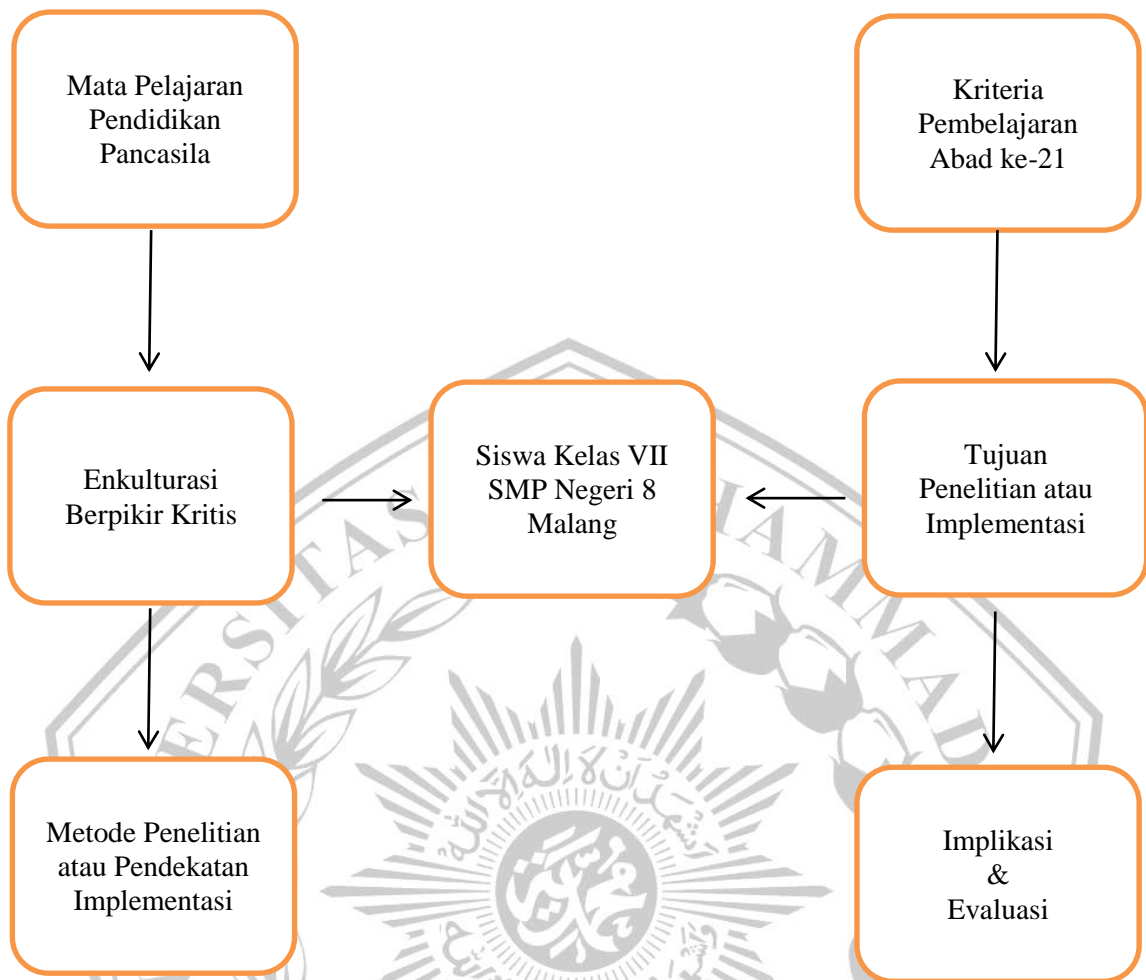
Mata Pelajaran Pendidikan Pancasila

Kriteria Pembelajaran Abad ke-21

Enkulturasi Berpikir Kritis

Siswa Kelas VII SMP Negeri 8 Malang

Tujuan Penelitian atau Implementasi

Metode Penelitian atau Pendekatan Implementasi

Implikasi & Evaluasi